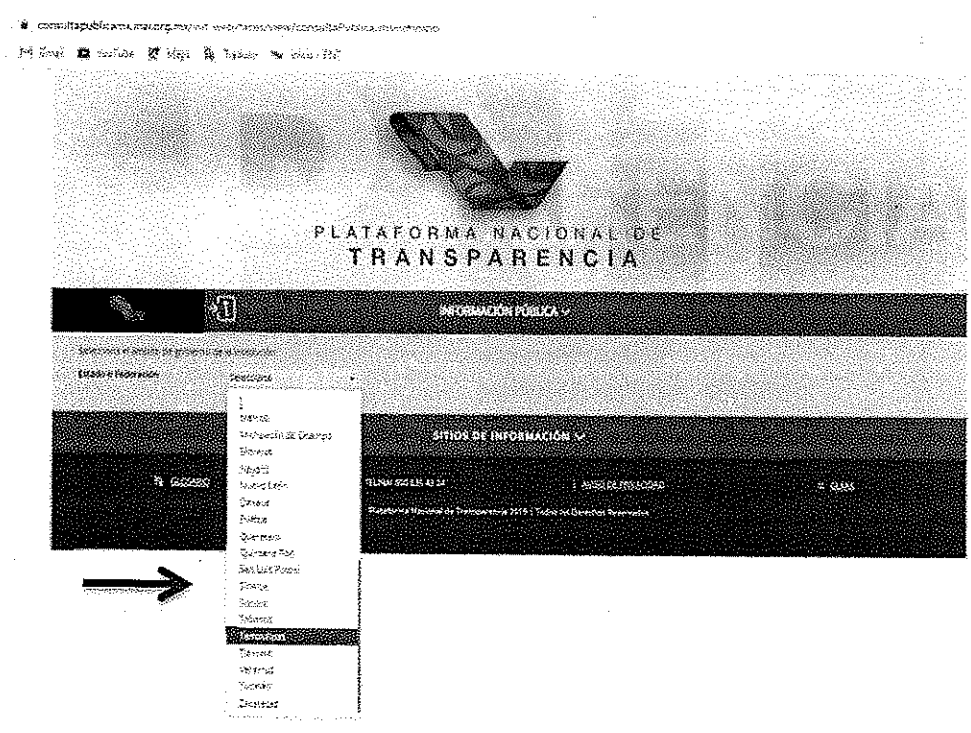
consultapublicamx.inai.org.mx/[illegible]

Gmail YouTube Maps Traducir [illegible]

PLATAFORMA NACIONAL DE
TRANSPARENCIA

INFORMACIÓN PÚBLICA

Selecciona el ámbito de gobierno de la institución:

Estado o Federación: Selecciona

México
Michoacán de Ocampo
Morelos
Nayarit
Nuevo León
Oaxaca
Puebla
Querétaro
Quintana Roo
San Luis Potosí
Sinaloa
Sonora
Tabasco
Tamaulipas
Tlaxcala
Veracruz
Yucatán
Zacatecas

SITIOS DE INFORMACIÓN

GLOSARIO

TELINAI 800 835 43 24

AVISO DE PRIVACIDAD

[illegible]

Plataforma Nacional de Transparencia 2016 | Todos los Derechos Reservados